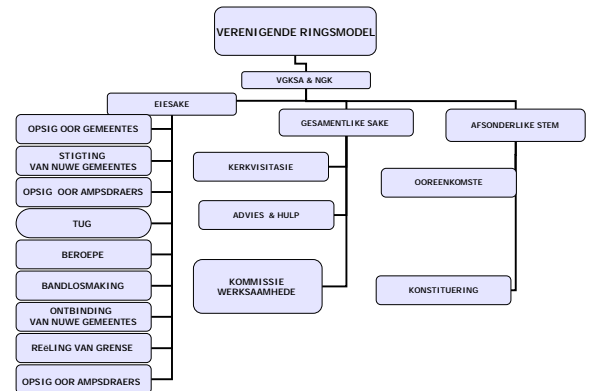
VERENIGENDE RINGSMODEL

VGKSA & NGK

EIESAKE

OPSIG OOR GEMEENTES

STIGTING VAN NUWE GEMEENTES

OPSIG OOR AMPSDRAERS

TUG

BEROEPE

BANDLOSMAKING

ONTBINDING VAN NUWE GEMEENTES

REëLING VAN GRENSE

OPSIG OOR AMPSDRAERS

GESAMENTLIKE SAKE

KERKVISITASIE

ADVIES & HULP

KOMMISSIE WERKSAAMHEDE

AFSONDERLIKE STEM

OOREENKOMSTE

KONSTITUERING